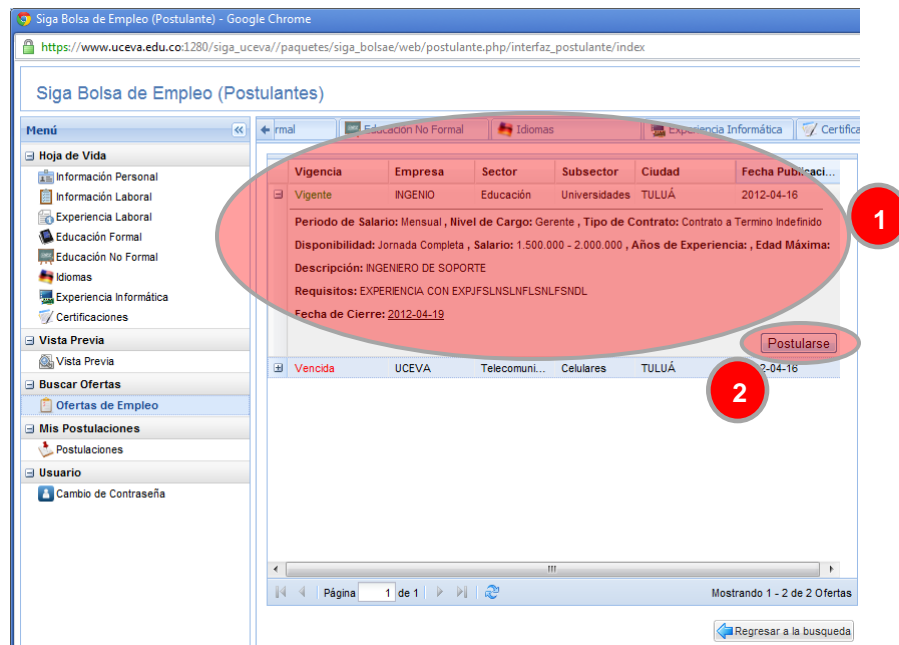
Siga Bolsa de Empleo (Postulante) - Google Chrome

https://www.uceva.edu.co:1280/siga_uceva//paquetes/siga_bolsae/web/postulante.php/interfaz_postulante/index

Siga Bolsa de Empleo (Postulantes)

Menú

Hoja de Vida
Información Personal
Información Laboral
Experiencia Laboral
Educación Formal
Educación No Formal
Idiomas
Experiencia Informática
Certificaciones

Vista Previa
Vista Previa

Buscar Ofertas
Ofertas de Empleo

Mis Postulaciones
Postulaciones

Usuario
Cambio de Contraseña

rmal | Educacion No Formal | Idiomas | Experiencia Informática | Certifica

| Vigencia | Empresa | Sector | Subsector | Ciudad | Fecha Publicaci... |
|---|---|---|---|---|---|
| Vigente | INGENIO | Educación | Universidades | TULUÁ | 2012-04-16 |

Periodo de Salario: Mensual , Nivel de Cargo: Gerente , Tipo de Contrato: Contrato a Termino Indefinido

Disponibilidad: Jornada Completa , Salario: 1.500.000 - 2.000.000 , Años de Experiencia: , Edad Máxima:

Descripción: INGENIERO DE SOPORTE

Requisitos: EXPERIENCIA CON EXPJFSLNSLNFLSNLFSNDL

Fecha de Cierre: 2012-04-19

Postularse

| Vencida | UCEVA | Telecomuni... | Celulares | TULUÁ | 2012-04-16 |
|---|---|---|---|---|---|

1

2

Página 1 de 1

Mostrando 1 - 2 de 2 Ofertas

Regresar a la busqueda